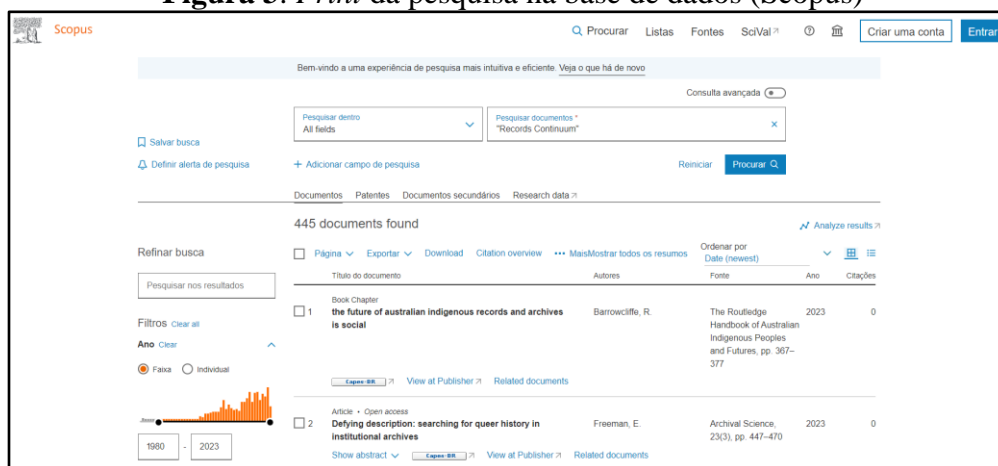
**Figura 3:** *Print* da pesquisa na base de dados (Scopus)

Scopus

Procurar Listas Fontes SciVal ↗ Criar uma conta Entrar

Bem-vindo a uma experiência de pesquisa mais intuitiva e eficiente. Veja o que há de novo

Consulta avançada

Pesquisar dentro
All fields

Pesquisar documentos *
"Records Continuum"

Salvar busca

Definir alerta de pesquisa

+ Adicionar campo de pesquisa

Reiniciar Procurar

Documentos Patentes Documentos secundários Research data ↗

445 documents found

Analyze results ↗

Refinar busca

Página Exportar Download Citation overview ••• Mais Mostrar todos os resumos

Ordenar por
Date (newest)

Pesquisar nos resultados

Filtros Clear all

Ano Clear

Faixa Individual

1980 - 2023

| | Título do documento | Autores | Fonte | Ano | Citações |
|---|---|---|---|---|---|
| 1 | Book Chapter<br>the future of australian indigenous records and archives is social<br>Capes-BR ↗ View at Publisher ↗ Related documents | Barrowcliffe, R. | The Routledge Handbook of Australian Indigenous Peoples and Futures, pp. 367–377 | 2023 | 0 |
| 2 | Article • Open access<br>Defying description: searching for queer history in institutional archives<br>Show abstract Capes-BR ↗ View at Publisher ↗ Related documents | Freeman, E. | Archival Science, 23(3), pp. 447–470 | 2023 | 0 |